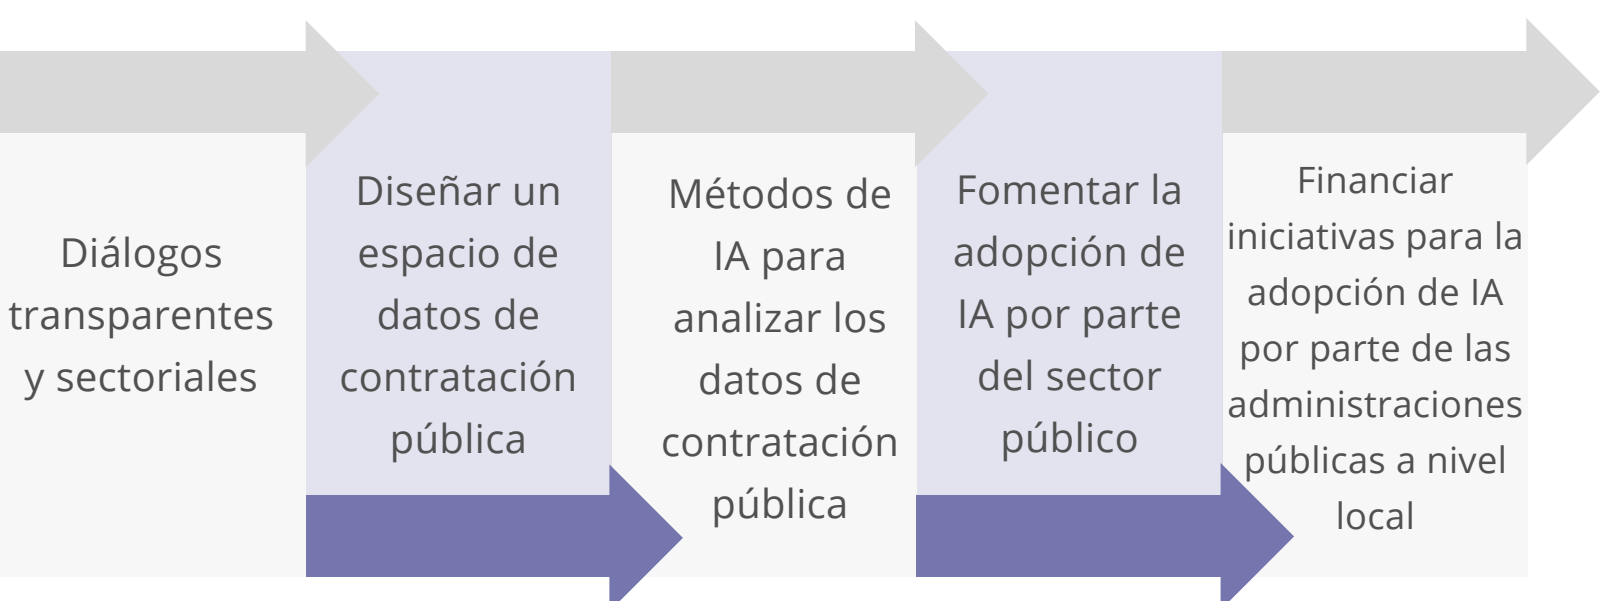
Diálogos transparentes y sectoriales

Diseñar un espacio de datos de contratación pública

Métodos de IA para analizar los datos de contratación pública

Fomentar la adopción de IA por parte del sector público

Financiar iniciativas para la adopción de IA por parte de las administraciones públicas a nivel local